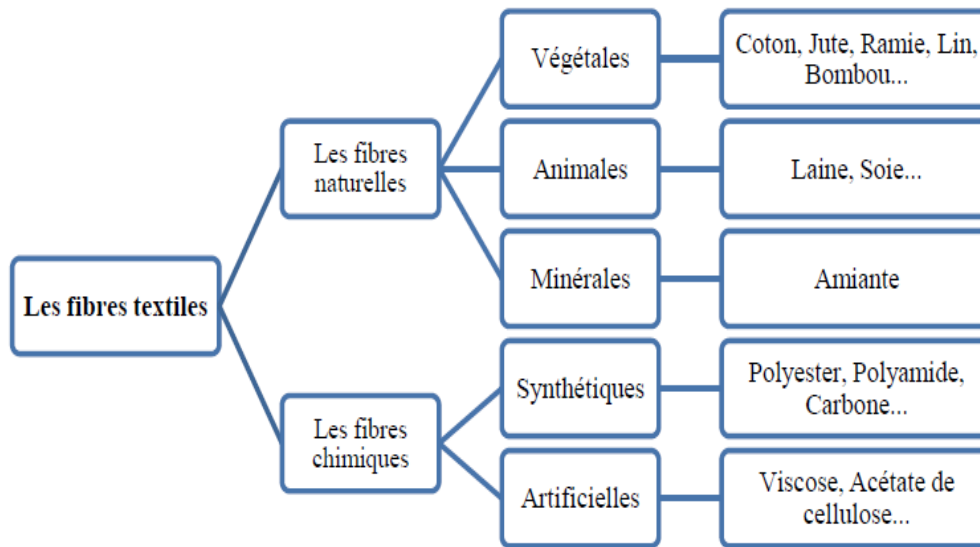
Les fibres textiles

Les fibres naturelles

Végétales

Coton, Jute, Ramie, Lin, Bombou...

Animales

Laine, Soie...

Minérales

Amiante

Les fibres chimiques

Synthétiques

Polyester, Polyamide, Carbone...

Artificielles

Viscose, Acétate de cellulose...